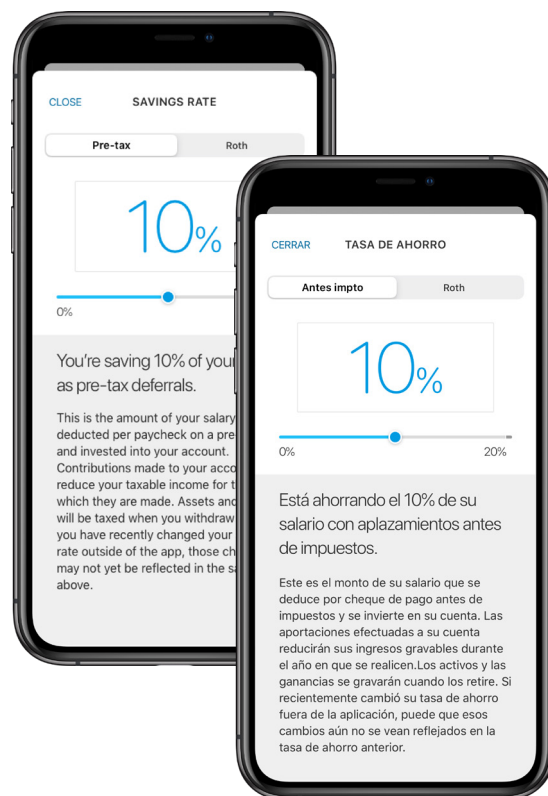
CLOSE SAVINGS RATE

Pre-tax Roth

10%

0%

You're saving 10% of your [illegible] as pre-tax deferrals.

This is the amount of your salary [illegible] deducted per paycheck on a pre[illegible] and invested into your account. Contributions made to your acco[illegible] reduce your taxable income for t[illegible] which they are made. Assets and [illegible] will be taxed when you withdraw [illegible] you have recently changed your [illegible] rate outside of the app, those ch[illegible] may not yet be reflected in the sa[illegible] above.

CERRAR TASA DE AHORRO

Antes impto Roth

10%

0% 20%

Está ahorrando el 10% de su salario con aplazamientos antes de impuestos.

Este es el monto de su salario que se deduce por cheque de pago antes de impuestos y se invierte en su cuenta. Las aportaciones efectuadas a su cuenta reducirán sus ingresos gravables durante el año en que se realicen.Los activos y las ganancias se gravarán cuando los retire. Si recientemente cambió su tasa de ahorro fuera de la aplicación, puede que esos cambios aún no se vean reflejados en la tasa de ahorro anterior.